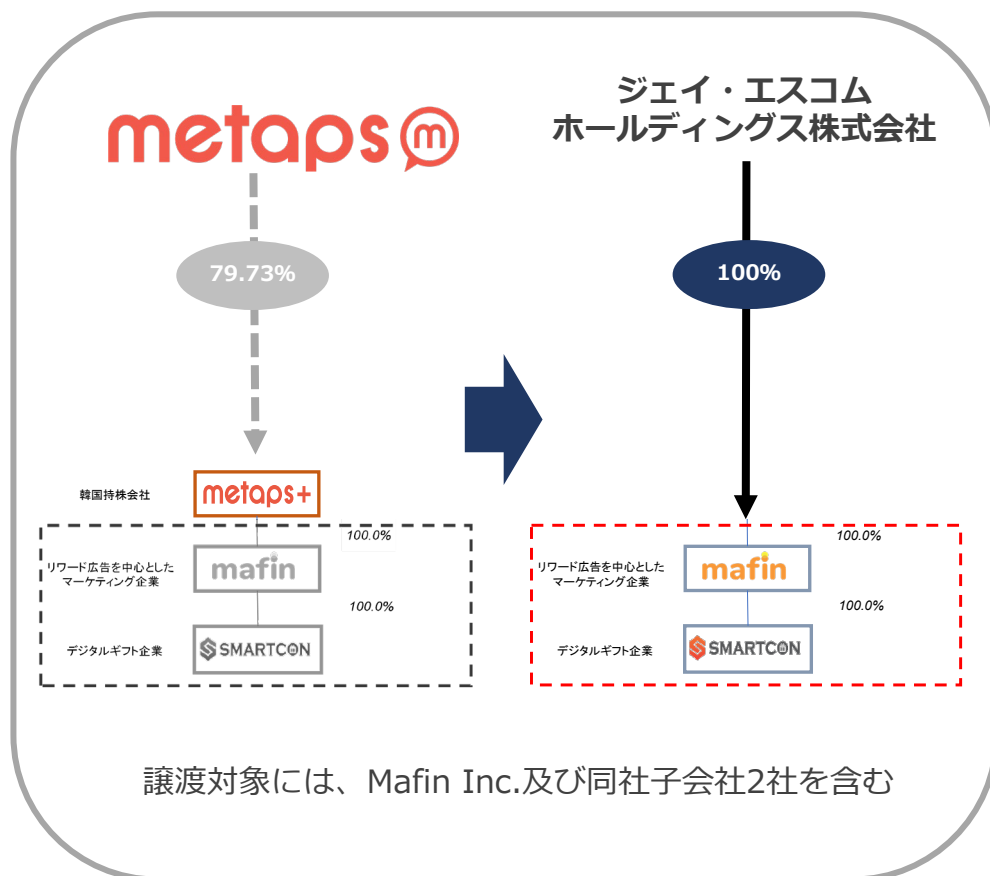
metaps

79.73%

韓国持株会社

metaps+

100.0%

リワード広告を中心としたマーケティング企業

mafin

100.0%

デジタルギフト企業

SMARTCON

ジェイ・エスコム
ホールディングス株式会社

100%

100.0%

リワード広告を中心としたマーケティング企業

mafin

100.0%

デジタルギフト企業

SMARTCON

譲渡対象には、Mafin Inc.及び同社子会社2社を含む